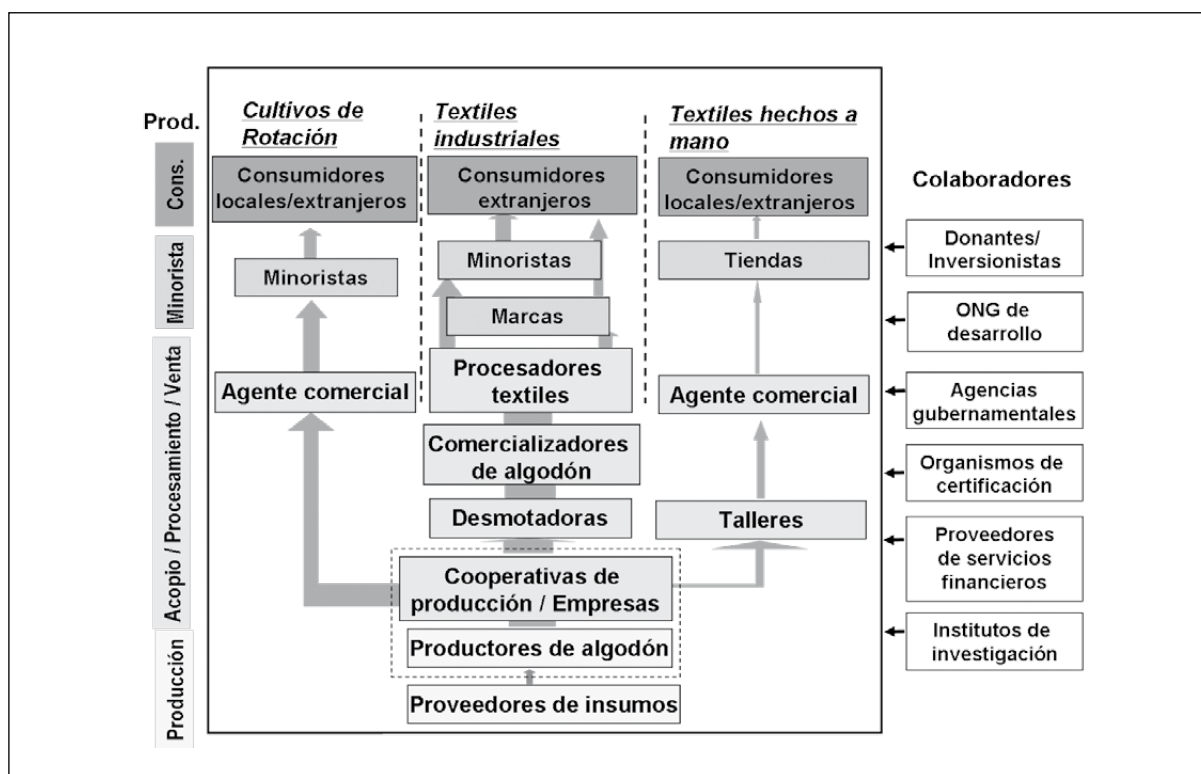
Prod.

Cons.

Minorista

Acopio / Procesamiento / Venta

Producción

Cultivos de Rotación

Consumidores locales/extranjeros

Minoristas

Agente comercial

Textiles industriales

Consumidores extranjeros

Minoristas

Marcas

Procesadores textiles

Comercializadores de algodón

Desmotadoras

Textiles hechos a mano

Consumidores locales/extranjeros

Tiendas

Agente comercial

Talleres

Cooperativas de producción / Empresas

Productores de algodón

Proveedores de insumos

Colaboradores

Donantes/ Inversionistas

ONG de desarrollo

Agencias gubernamentales

Organismos de certificación

Proveedores de servicios financieros

Institutos de investigación